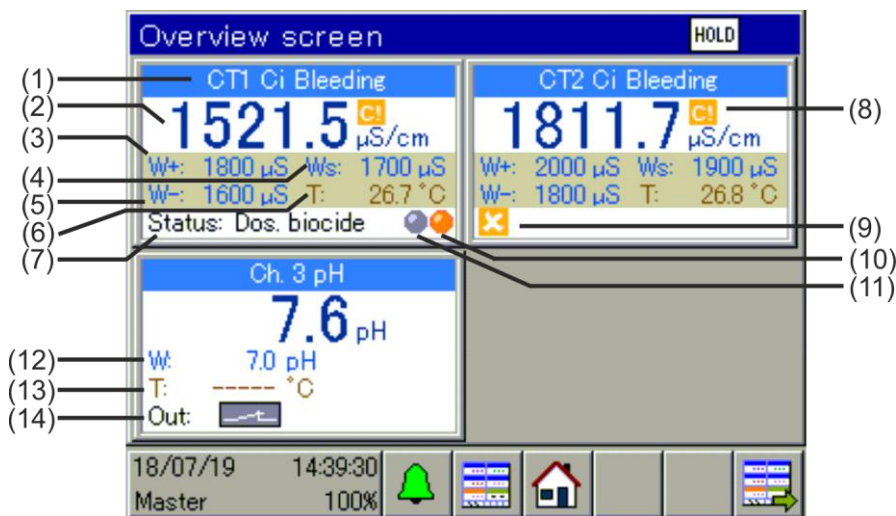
Overview screen
HOLD

(1) CT1 Ci Bleeding
(2) 1521.5 C! µS/cm
(3) W+: 1800 µS
(4) Ws: 1700 µS
(5) W-: 1600 µS
(6) T: 26.7 °C
(7) Status: Dos. biocide

CT2 Ci Bleeding
1811.7 C! µS/cm (8)
W+: 2000 µS Ws: 1900 µS
W-: 1800 µS T: 26.8 °C
(9)
(10)
(11)

Ch. 3 pH
7.6 pH
(12) W: 7.0 pH
(13) T: ----- °C
(14) Out:

18/07/19 14:39:30
Master 100%